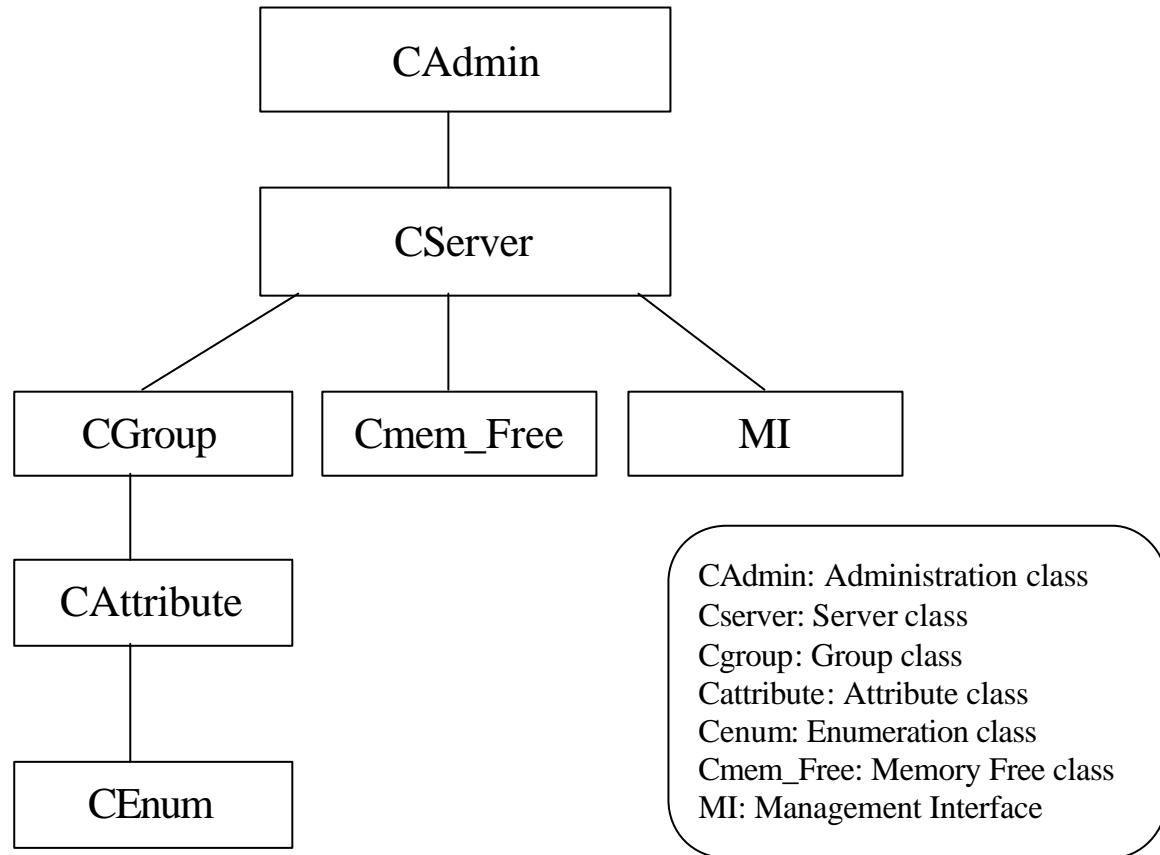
CAdmin

CServer

CGroup

Cmem_Free

MI

CAttribute

CEnum

CAdmin: Administration class
Cserver: Server class
Cgroup: Group class
Cattribute: Attribute class
Cenum: Enumeration class
Cmem_Free: Memory Free class
MI: Management Interface